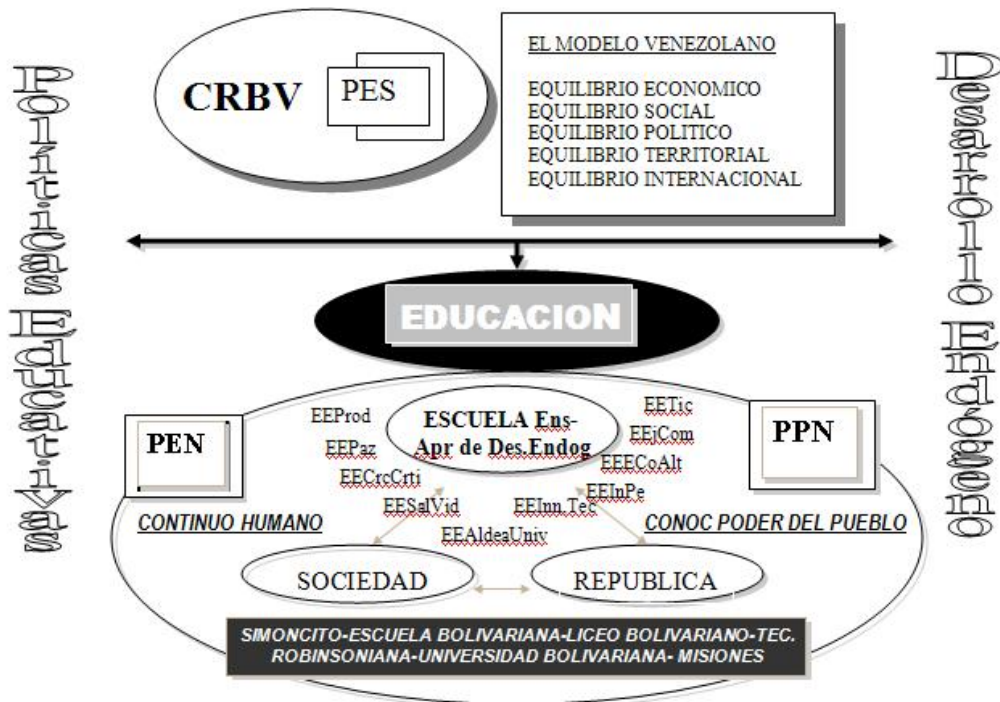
Politicas Educativas

CRBV

PES

EL MODELO VENEZOLANO

EQUILIBRIO ECONOMICO
EQUILIBRIO SOCIAL
EQUILIBRIO POLITICO
EQUILIBRIO TERRITORIAL
EQUILIBRIO INTERNACIONAL

Desarrollo Endógeno

EDUCACION

PEN

EEProd
EEPaz
EECrcCrti
EESalVid

ESCUELA Ens-Apr de Des.Endog

EETic
EEjCom
EEECoAlt
EEInPe
EEInn.Tec
EEAldeaUniv

PPN

CONTINUO HUMANO

CONOC PODER DEL PUEBLO

SOCIEDAD

REPUBLICA

SIMONCITO-ESCUELA BOLIVARIANA-LICEO BOLIVARIANO-TEC. ROBINSONIANA-UNIVERSIDAD BOLIVARIANA- MISIONES